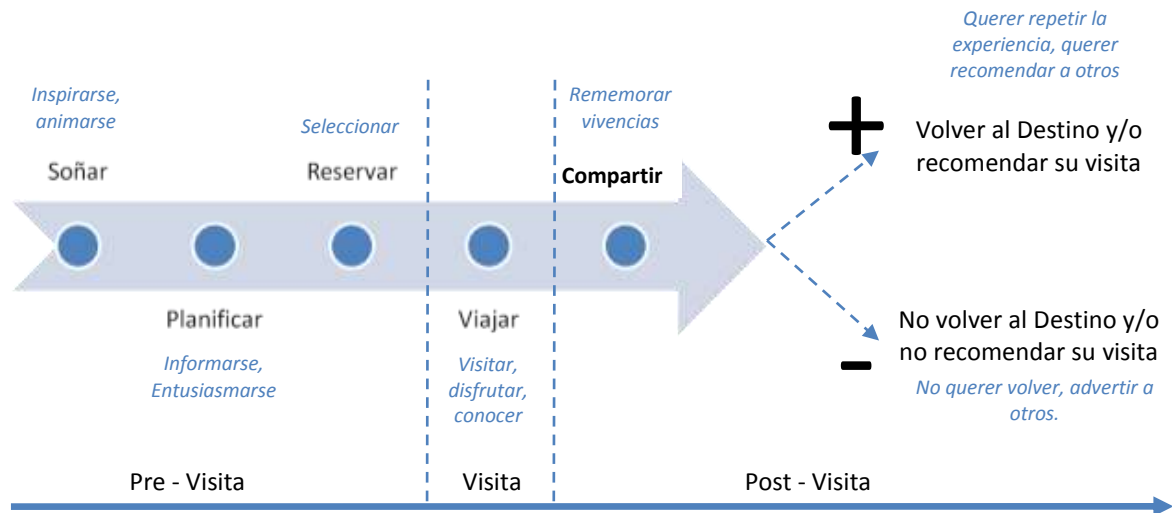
Querer repetir la experiencia, querer recomendar a otros

Inspirarse, animarse

Soñar

Seleccionar

Reservar

Rememorar vivencias

Compartir

+

Volver al Destino y/o recomendar su visita

Planificar

Informarse, Entusiasmarse

Viajar

Visitar, disfrutar, conocer

No volver al Destino y/o no recomendar su visita

-

No querer volver, advertir a otros.

Pre - Visita

Visita

Post - Visita